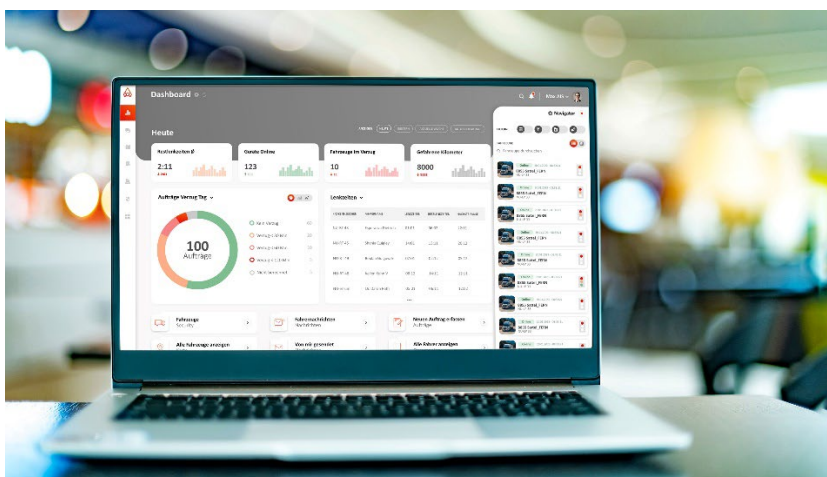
Dashboard

Heute

Reaktionszeiten Ø
2:11

Geräte Online
123

Fahrzeuge im Verzug
10

Gefahrene Kilometer
8000

Aufträge Verzug Tag

100
Aufträge

Leerzeiten

Navigator

Fahrzeuge

Fahrernachrichten

Neuen Auftrag erfassen
Aufträge

Alle Fahrzeuge anzeigen

Alle Fahrer anzeigen